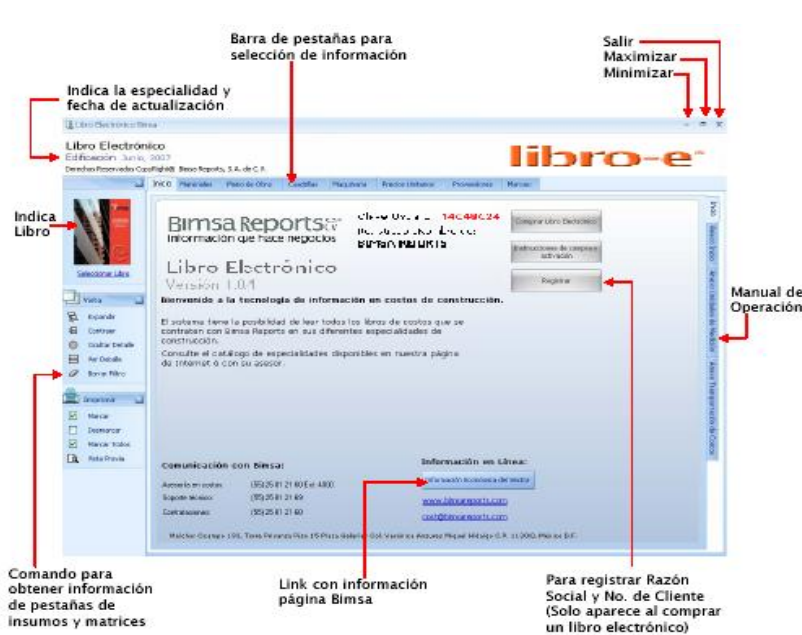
Barra de pestañas para selección de información

Salir
Maximizar
Minimizar

Indica la especialidad y fecha de actualización

Libro Electrónico Bimsa

Libro Electrónico
Edificación Junio, 2007
Derechos Reservados Copyright© Bimsa Reports, S.A. de C.V.

libro-e

Inicio | Materiales | Mano de Obra | Cuadrillas | Maquinaria | Precios Unitarios | Proveedores | Marcas

Indica Libro

Seleccionar Libro

Vistas
Expandir
Contraer
Ocultar Detalle
Ver Detalle
Borrar Filtro

Imprimir
Marcar
Desmarcar
Marcar Todos
Vista Previa

Bimsa Reports
Información que hace negocios

Clave Usuario: 14C48C24
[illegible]
BIMSA REPORTS

Comprar Libro Electrónico
Instrucciones de compra y activación
Registrar

Libro Electrónico
Versión 1.0.1

Bienvenido a la tecnología de información en costos de construcción.

El sistema tiene la posibilidad de leer todos los libros de costos que se contraten con Bimsa Reports en sus diferentes especialidades de construcción.

Consulte el catálogo de especialidades disponibles en nuestra página de Internet o con su asesor.

Comunicación con Bimsa:
Asesoría en costos (55)25 81 21 60 Ext 4800
Soporte técnico (55)25 81 21 69
Contrataciones (55)25 81 21 60

Información en Línea:
Información Económica del Sector
www.bimsareports.com
cost@bimsareports.com

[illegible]

Inicio | Novedades | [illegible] | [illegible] | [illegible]

Manual de Operación

Comando para obtener información de pestañas de insumos y matrices

Link con información página Bimsa

Para registrar Razón Social y No. de Cliente (Solo aparece al comprar un libro electrónico)